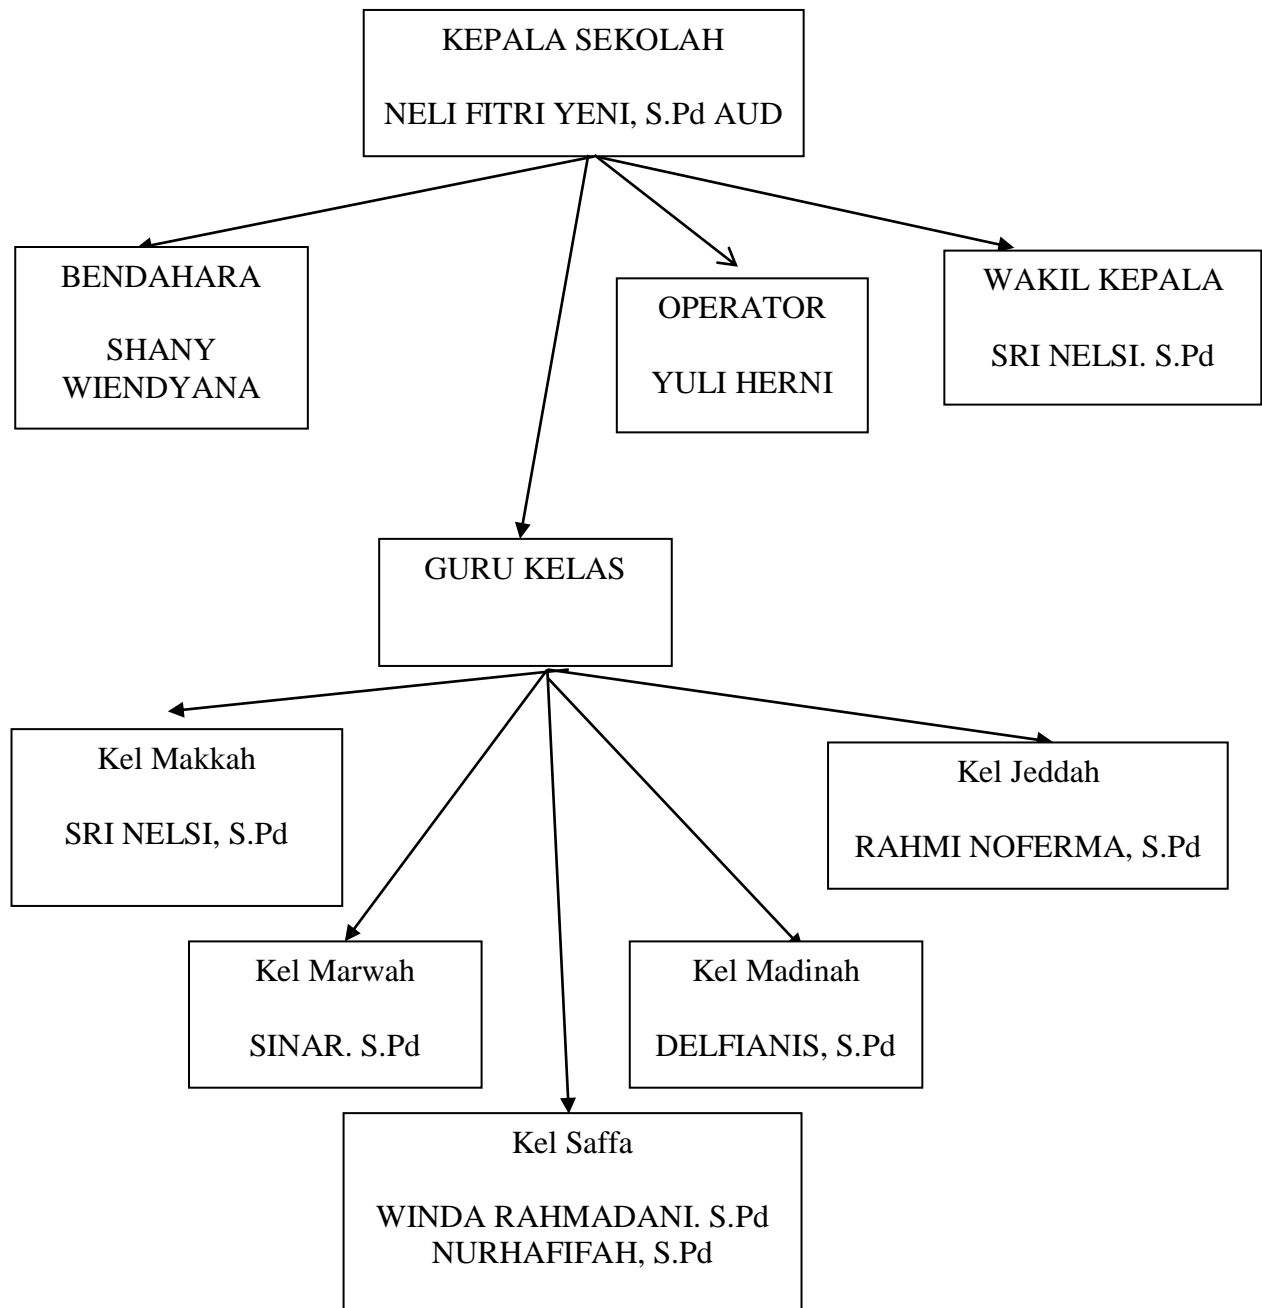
KEPALA SEKOLAH

NELI FITRI YENI, S.Pd AUD

BENDAHARA

SHANY WIENDYANA

OPERATOR

YULI HERNI

WAKIL KEPALA

SRI NELSI. S.Pd

GURU KELAS

Kel Makkah

SRI NELSI, S.Pd

Kel Jeddah

RAHMI NOFERMA, S.Pd

Kel Marwah

SINAR. S.Pd

Kel Madinah

DELFIANIS, S.Pd

Kel Saffa

WINDA RAHMADANI. S.Pd
NURHAFIFAH, S.Pd